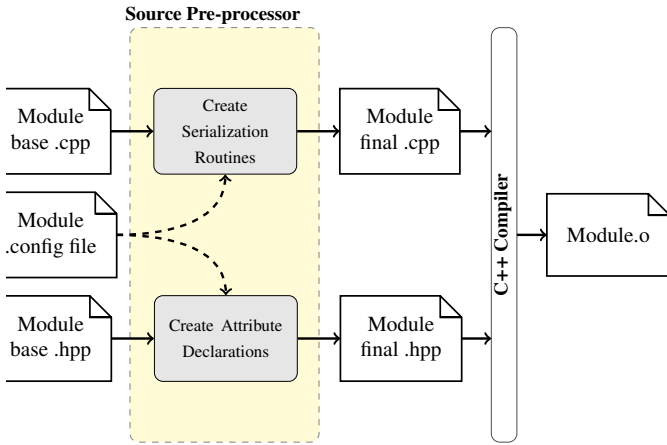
Source Pre-processor

Module base .cpp

Module .config file

Module base .hpp

Create Serialization Routines

Create Attribute Declarations

Module final .cpp

Module final .hpp

C++ Compiler

Module.o